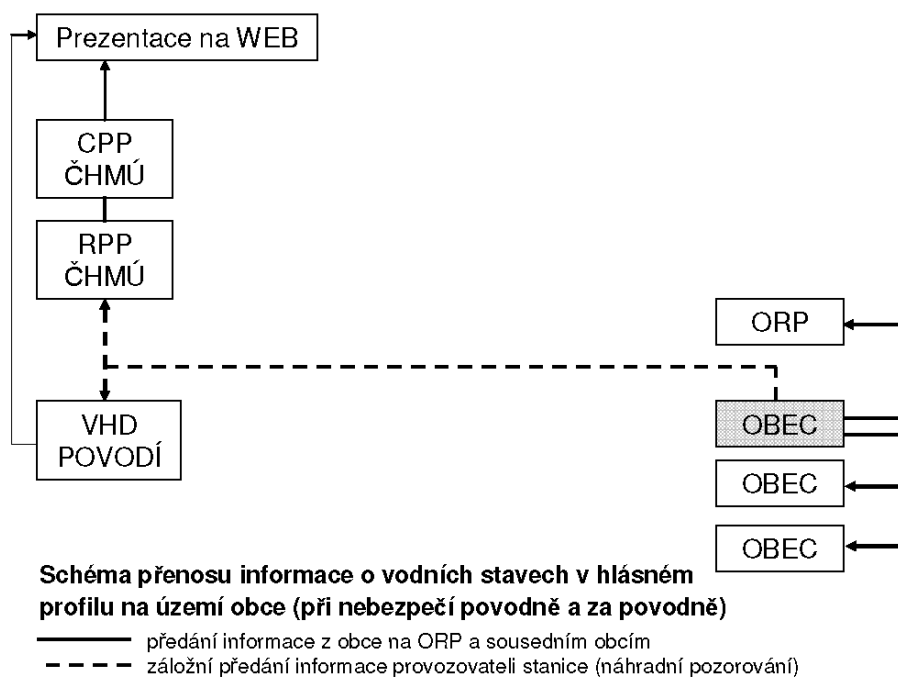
Prezentace na WEB

CPP
ČHMÚ

RPP
ČHMÚ

VHD
POVODÍ

ORP

OBEC

OBEC

OBEC

Schéma přenosu informace o vodních stavech v hlásném profilu na území obce (při nebezpečí povodně a za povodně)

předání informace z obce na ORP a sousedním obcím
záložní předání informace provozovateli stanice (náhradní pozorování)